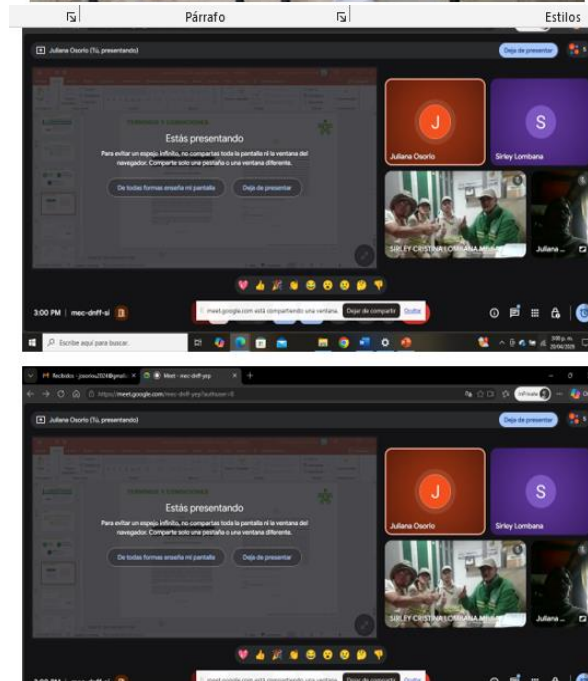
Párrafo

Estilos

Juliana Osorio (Tú, presentando)

Deja de presentar

TÉRMINOS Y CONDICIONES

Estás presentando

Para evitar un espejo infinito, no compartas toda la pantalla ni la ventana del navegador. Comparte solo una pestaña o una ventana diferente.

De todas formas enseña mi pantalla

Deja de presentar

J

Juliana Osorio

S

Sirley Lombana

SIRLEY CRISTINA LOMBANA M

Juliana

3:00 PM | mec-dnff-ai

meet.google.com está compartiendo una ventana. Dejar de compartir Ocultar

Escribe aquí para buscar.

Recibidos - jsosriou2024@gmail.

Meet - mec-dnff-yep

https://meet.google.com/mec-dnff-yep?authuser=0

InPrivate

Juliana Osorio (Tú, presentando)

Deja de presentar

TÉRMINOS Y CONDICIONES

Estás presentando

Para evitar un espejo infinito, no compartas toda la pantalla ni la ventana del navegador. Comparte solo una pestaña o una ventana diferente.

De todas formas enseña mi pantalla

Deja de presentar

J

Juliana Osorio

S

Sirley Lombana

SIRLEY CRISTINA LOMBANA M

Juliana

3:00 PM | mec-dnff-ai

meet.google.com está compartiendo una ventana. Dejar de compartir Ocultar